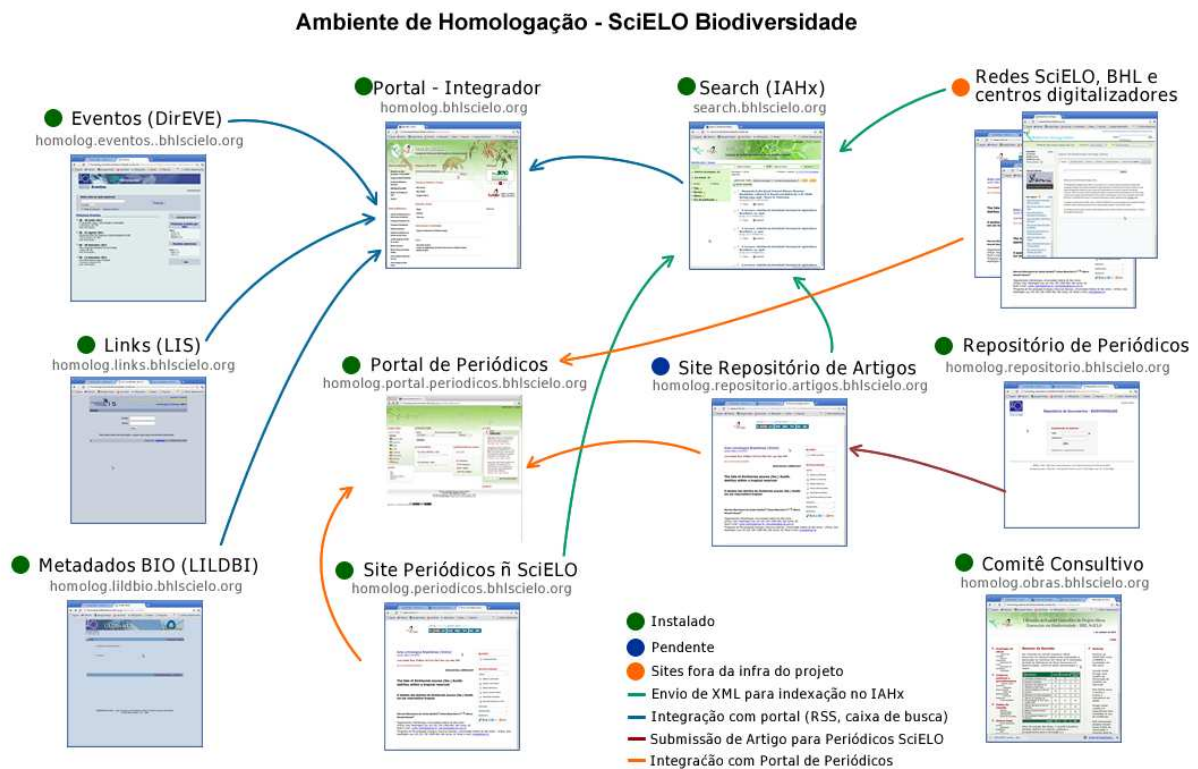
Ambiente de Homologação - SciELO Biodiversidade

Eventos (DirEVE)
homolog.eventos..bhlscielo.org

Portal - Integrador
homolog.bhlscielo.org

Search (IAHx)
search.bhlscielo.org

Redes SciELO, BHL e centros digitalizadores

Links (LIS)
homolog.links.bhlscielo.org

Portal de Periódicos
homolog.portal.periodicos.bhlscielo.org

Site Repositório de Artigos
homolog.repositorio.artigos.bhlscielo.org

Repositório de Periódicos
homolog.repositorio.bhlscielo.org

Metadados BIO (LILDBI)
homolog.lildbio.bhlscielo.org

Site Periódicos ñ SciELO
homolog.periodicos.bhlscielo.org

Comitê Consultivo
homolog.obras.bhlscielo.org

Instalado
Pendente
Sites fora da infra do projeto
Envio de XML para indexação no IAHx
Integração com portal (RSS, caixa de busca)
Submissão de Artigo para Periódicos SciELO
Integracão com Portal de Periódicos